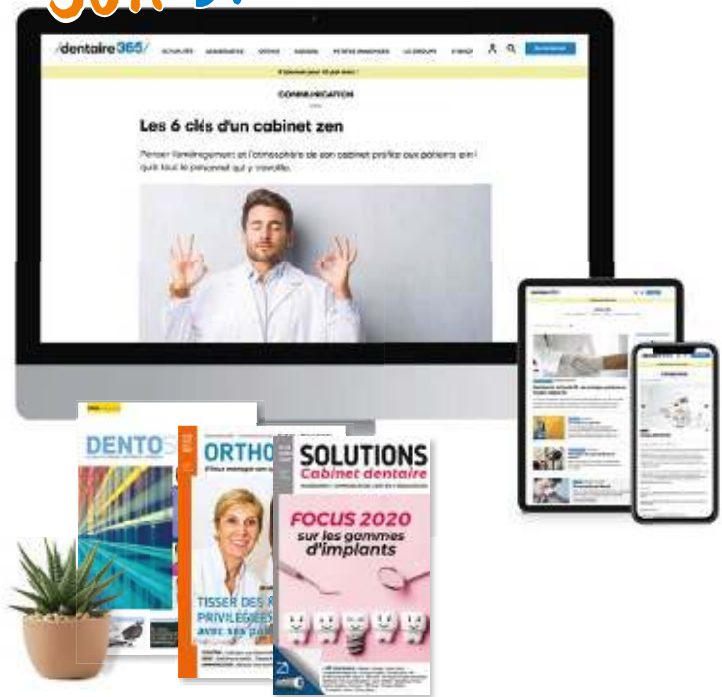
dentaire365

COMMUNICATION

Les 6 clés d'un cabinet zen

Penser l'aménagement et l'atmosphère de son cabinet profite aux patients ainsi qu'à tout le personnel qui y travaille.

DENTO

ORTHO

TISSER DES
PRIVILÉGIÉE
avec ses pa

SOLUTIONS
Cabinet dentaire

FOCUS 2020
sur les gammes d'implants